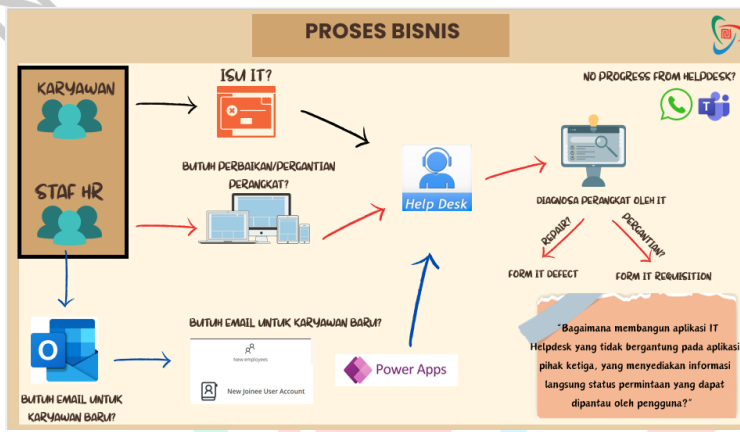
PROSES BISNIS

KARYAWAN

STAF HR

ISU IT?

BUTUH PERBAIKAN/PERGANTIAN PERANGKAT?

Help Desk

NO PROGRESS FROM HELPDESK?

DIAGNOSA PERANGKAT OLEH IT

REPAIR?

PERGANTIAN?

FORM IT DEFECT

FORM IT REQUISITION

BUTUH EMAIL UNTUK KARYAWAN BARU?

New employees

New Joinee User Account

Power Apps

BUTUH EMAIL UNTUK KARYAWAN BARU?

"Bagaimana membangun aplikasi IT Helpdesk yang tidak bergantung pada aplikasi pihak ketiga, yang menyediakan informasi langsung status permintaan yang dapat dipantau oleh pengguna?"